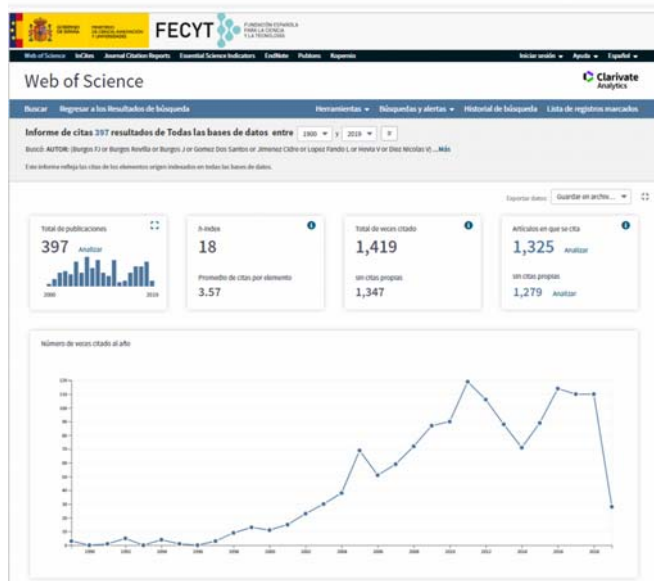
GOBIERNO DE ESPAÑA MINISTERIO DE CIENCIA, INNOVACIÓN Y UNIVERSIDADES FECYT FUNDACIÓN ESPAÑOLA PARA LA CIENCIA Y LA TECNOLOGÍA

Web of Science InCites Journal Citation Reports Essential Science Indicators EndNote Publons Kopernio

Iniciar sesión Ayuda Español

Web of Science

Clarivate Analytics

Buscar Regresar a los Resultados de búsqueda

Herramientas Búsquedas y alertas Historial de búsqueda Lista de registros marcados

Informe de citas 397 resultados de Todas las bases de datos entre 1900 y 2019 Ir

Buscó: AUTOR: (Burgos FJ or Burgos Revilla or Burgos J or Gomez Dos Santos or Jimenez Cidre or Lopez Fando L or Hevia V or Diez Nicolas V) ...Más

Este informe refleja las citas de los elementos origen indexados en todas las bases de datos.

Exportar datos: Guardar en archivo...

Total de publicaciones
397 Analizar
2000 2019

h-index
18
Promedio de citas por elemento
3.57

Total de veces citado
1,419
sin citas propias
1,347

Artículos en que se cita
1,325 Analizar
sin citas propias
1,279 Analizar

Número de veces citado al año

120
110
100
90
80
70
60
50
40
30
20
10
0

1990 1992 1994 1996 1998 2000 2002 2004 2006 2008 2010 2012 2014 2016 2018